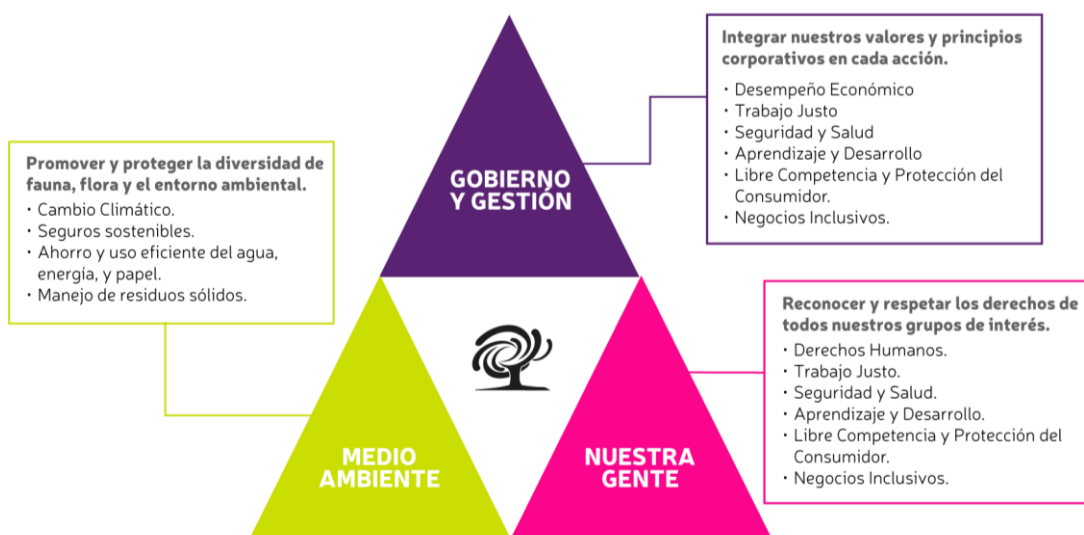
Integrar nuestros valores y principios corporativos en cada acción.

• Desempeño Económico
• Trabajo Justo
• Seguridad y Salud
• Aprendizaje y Desarrollo
• Libre Competencia y Protección del Consumidor.
• Negocios Inclusivos.

GOBIERNO Y GESTIÓN

Promover y proteger la diversidad de fauna, flora y el entorno ambiental.

• Cambio Climático.
• Seguros sostenibles.
• Ahorro y uso eficiente del agua, energía, y papel.
• Manejo de residuos sólidos.

Reconocer y respetar los derechos de todos nuestros grupos de interés.

• Derechos Humanos.
• Trabajo Justo.
• Seguridad y Salud.
• Aprendizaje y Desarrollo.
• Libre Competencia y Protección del Consumidor.
• Negocios Inclusivos.

MEDIO AMBIENTE

NUESTRA GENTE